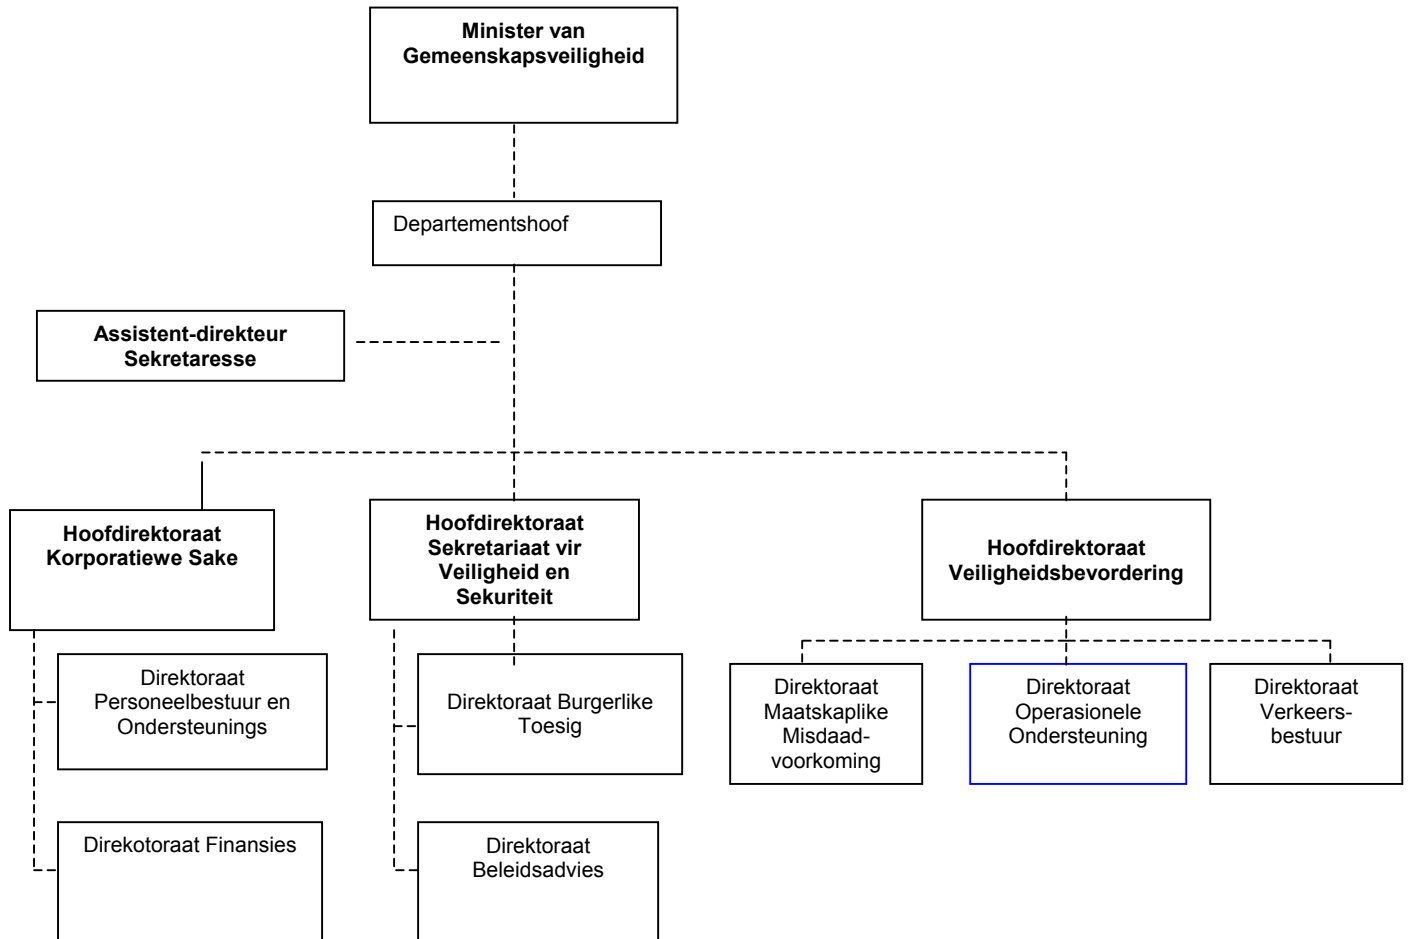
Minister van Gemeenskapsveiligheid

Departementshoof

Assistent-direkteur Sekretaresse

Hoofdirektoraat Korporatiewe Sake

Hoofdirektoraat Sekretariaat vir Veiligheid en Sekuriteit

Hoofdirektoraat Veiligheidsbevordering

Direktoraat Personeelbestuur en Ondersteunings

Direkotoraat Finansies

Direktoraat Burgerlike Toesig

Direktoraat Beleidsadvies

Direktoraat Maatskaplike Misdaadvoorkoming

Direktoraat Operasionele Ondersteuning

Direktoraat Verkeersbestuur